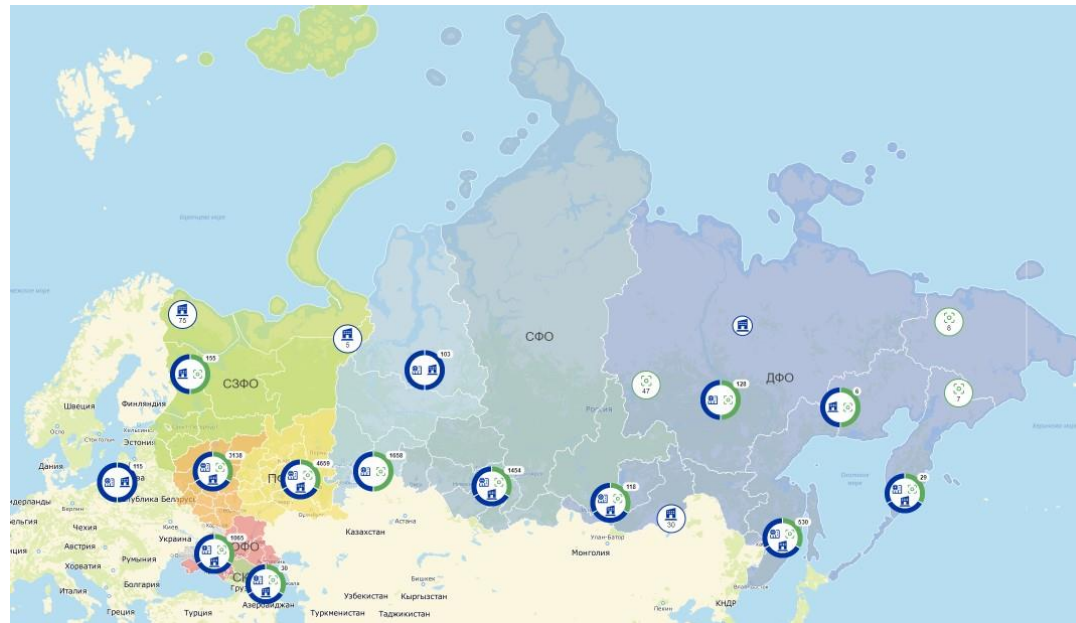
75
5
155
СЗФО
103
СФО
47
128
ДФО
6
8
7
Швеция
Финляндия
Эстония
Дания
115
3138
4659
ПФО
5658
1454
118
30
530
29
Нидерланды
Бельгия
Чехия
Австрия
Хорватия
Италия
Греция
Республика Беларусь
Украина
Румыния
Болгария
1065
ЮФО
30
Турция
Азербайджан
Казахстан
Астана
Монголия
Узбекистан
Кыргызстан
Туркменистан
Таджикистан
КНДР
Россия